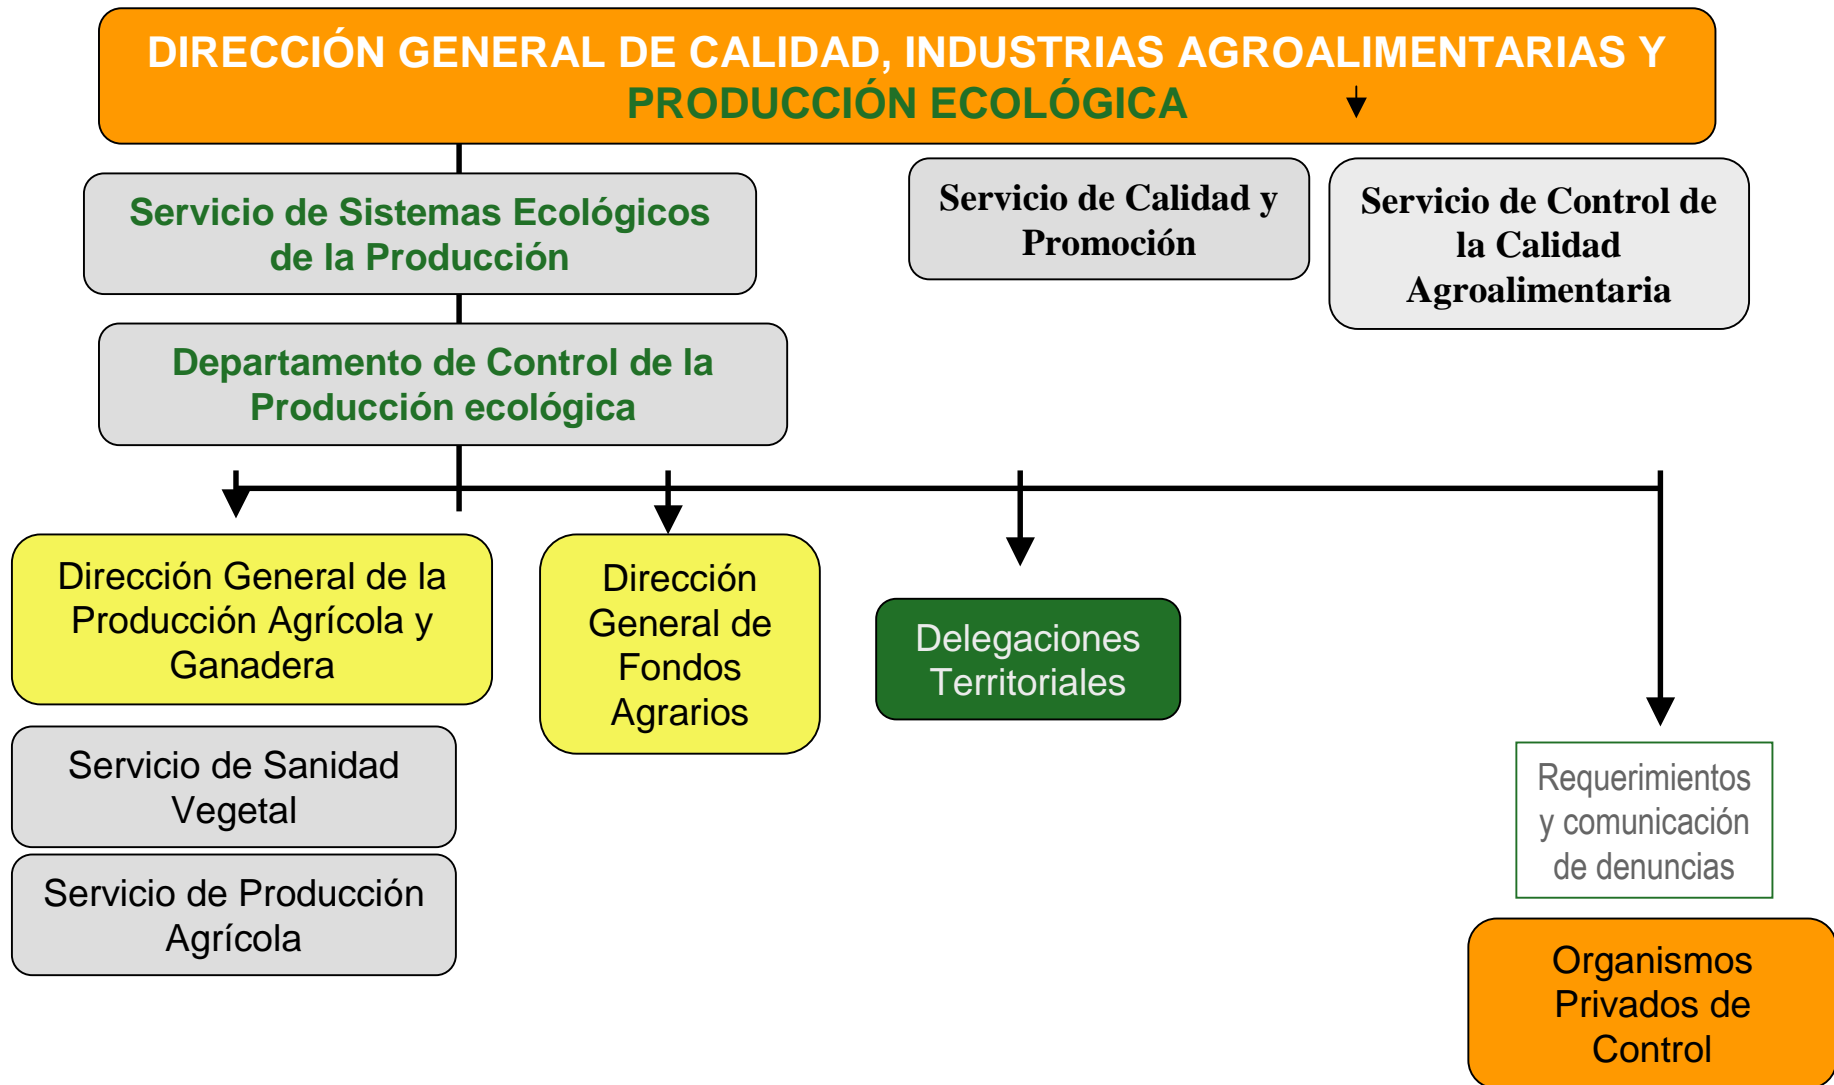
DIRECCIÓN GENERAL DE CALIDAD, INDUSTRIAS AGROALIMENTARIAS Y PRODUCCIÓN ECOLÓGICA

Servicio de Sistemas Ecológicos de la Producción

Servicio de Calidad y Promoción

Servicio de Control de la Calidad Agroalimentaria

Departamento de Control de la Producción ecológica

Dirección General de la Producción Agrícola y Ganadera

Dirección General de Fondos Agrarios

Delegaciones Territoriales

Servicio de Sanidad Vegetal

Servicio de Producción Agrícola

Requerimientos y comunicación de denuncias

Organismos Privados de Control